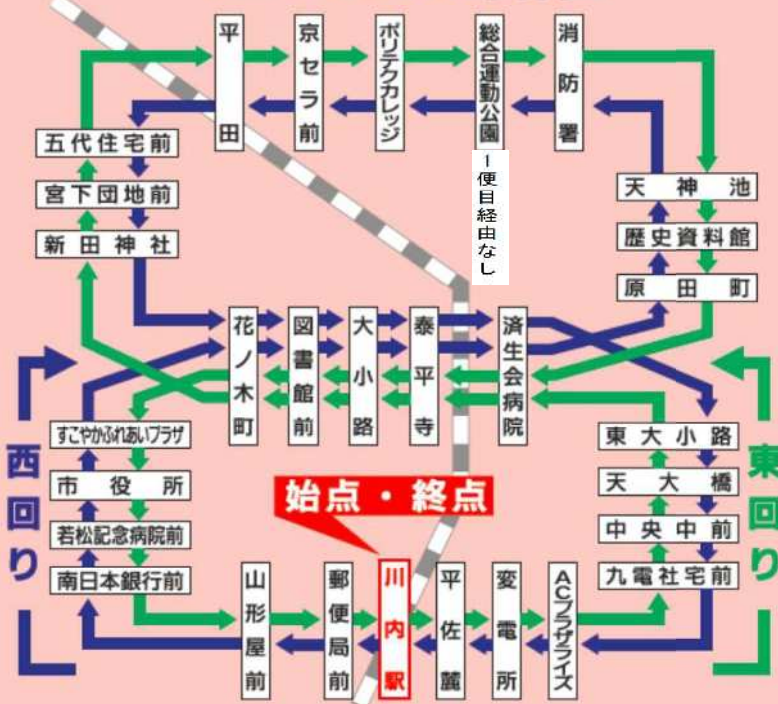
平田
京セラ前
ポリテクカレッジ
総合運動公園
消防署
五代住宅前
宮下団地前
新田神社
1便目経由なし
天神池
歴史資料館
原田町
花ノ木町
図書館前
大小路
泰平寺
済生会病院
西回り
すこやかふれあいプラザ
市役所
若松記念病院前
南日本銀行前
始点・終点
東大小路
天大橋
中央中前
九電社宅前
東回り
山形屋前
郵便局前
川内駅
平佐麓
変電所
ACプラザライズ